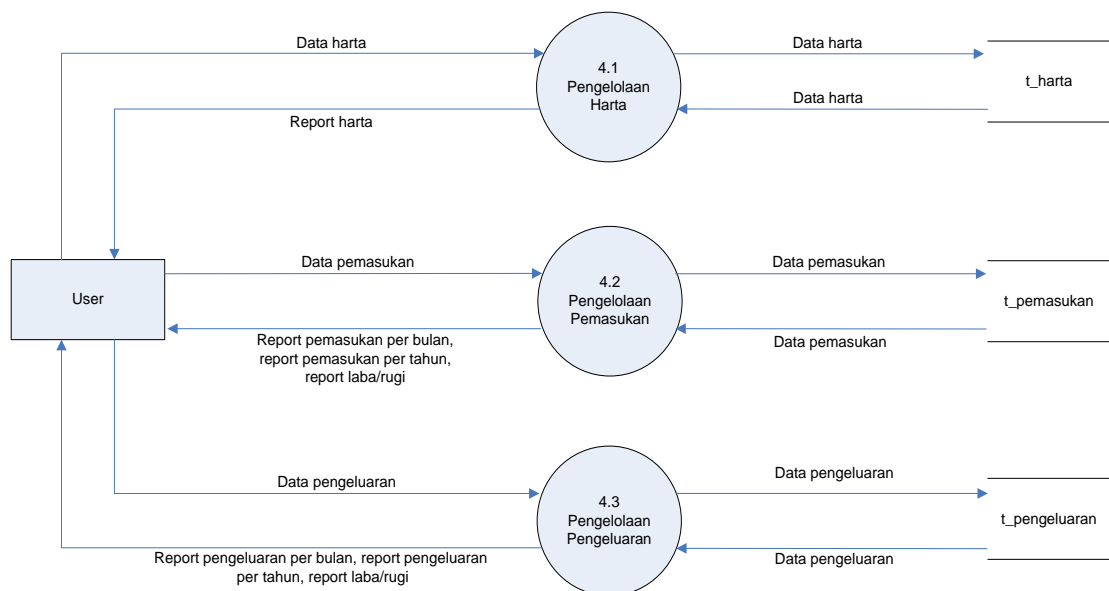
Data harta

4.1
Pengelolaan
Harta

Data harta

Data harta

t_harta

Report harta

User

Data pemasukan

4.2
Pengelolaan
Pemasukan

Data pemasukan

t_pemasukan

Report pemasukan per bulan, report pemasukan per tahun, report laba/rugi

Data pemasukan

Data pengeluaran

4.3
Pengelolaan
Pengeluaran

Data pengeluaran

t_pengeluaran

Report pengeluaran per bulan, report pengeluaran per tahun, report laba/rugi

Data pengeluaran